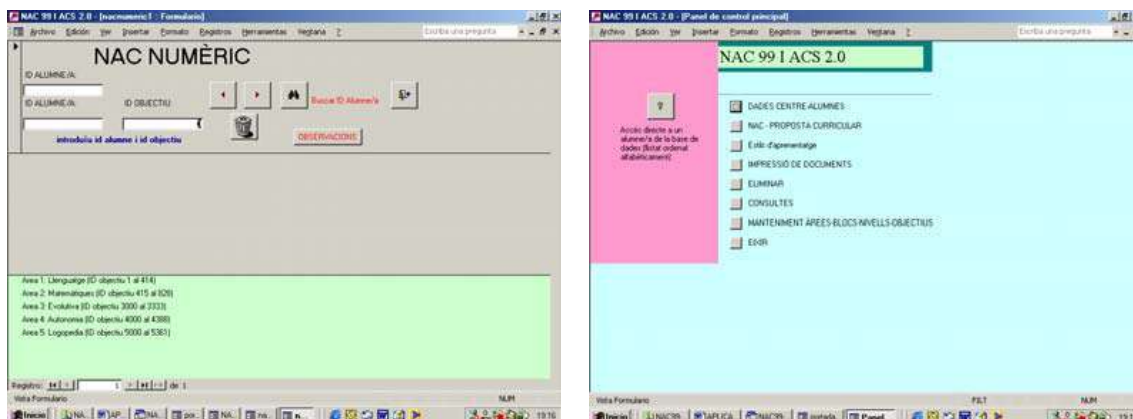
NAC 99 I ACS 2.0 - [nacnumeric1 : Formulario]

Archivo Edición Ver Insertar Formato Registros Herramientas Ventana ?

Escriba una pregunta

NAC NUMÈRIC

ID ALUMNE/A:

ID ALUMNE/A: ID OBJECTIU

Buscar ID Alumne/a

introduïu id alumne i id objectiu

OBSERVACIONS

Àrea 1: Llenguatge (ID objectiu 1 al 414)
Àrea 2: Matemàtiques (ID objectiu 415 al 829)
Àrea 3: Evolutiva (ID objectiu 3000 al 3333)
Àrea 4: Autonomia (ID objectiu 4000 al 4388)
Àrea 5: Logopèdia (ID objectiu 5000 al 5361)

Registro: 1 de 1

Vista Formulario NUM

Inicio 19:16

NAC 99 I ACS 2.0 - [Panel de control principal]

Archivo Edición Ver Insertar Formato Registros Herramientas Ventana ?

Escriba una pregunta

NAC 99 I ACS 2.0

?

Accés directe a un alumne/a de la base de dades (llistat ordenat alfabèticament)

DADES CENTRE-ALUMNES

NAC - PROPOSTA CURRICULAR

Estil d'aprenentatge

IMPRESSIÓ DE DOCUMENTS

ELIMINAR

CONSULTES

MANTENIMENT ÀREES-BLOCS-NIVELLS-OBJECTIUS

EIXIR

Vista Formulario FLT NUM

Inicio Panel